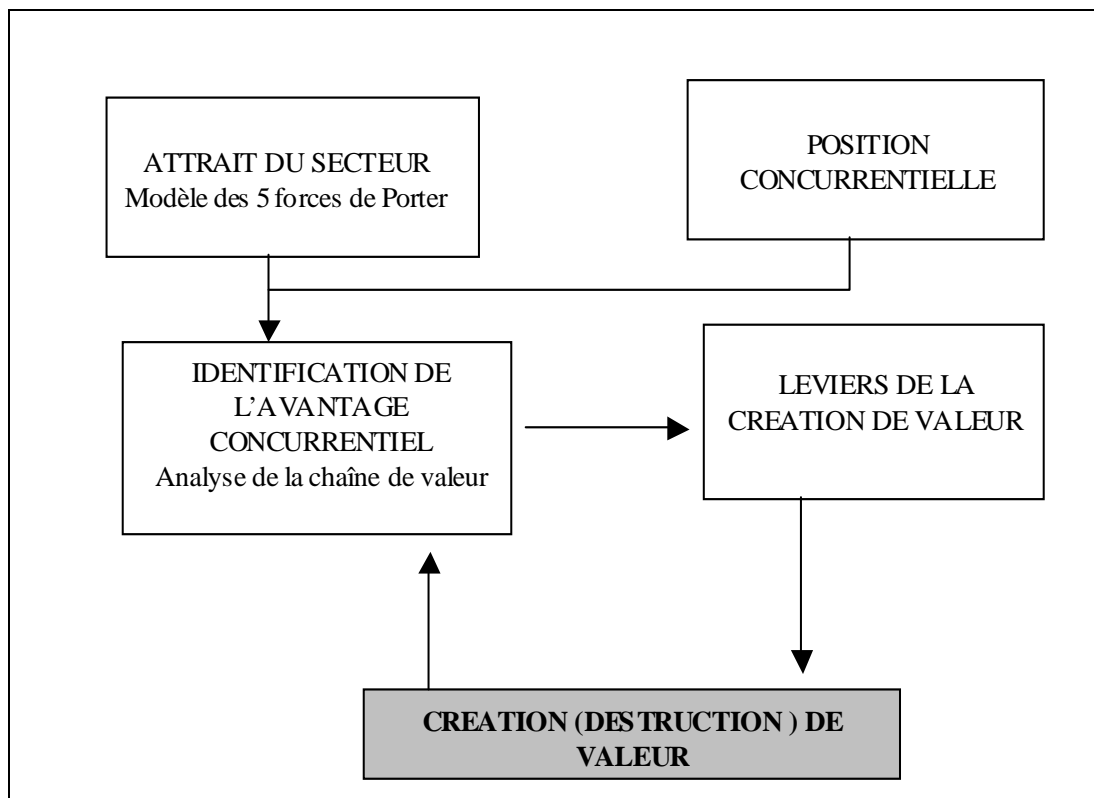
ATTRAIT DU SECTEUR
Modèle des 5 forces de Porter

POSITION CONCURRENTIELLE

IDENTIFICATION DE L'AVANTAGE CONCURRENTIEL
Analyse de la chaîne de valeur

LEVIERS DE LA CREATION DE VALEUR

CREATION (DESTRUCTION ) DE VALEUR